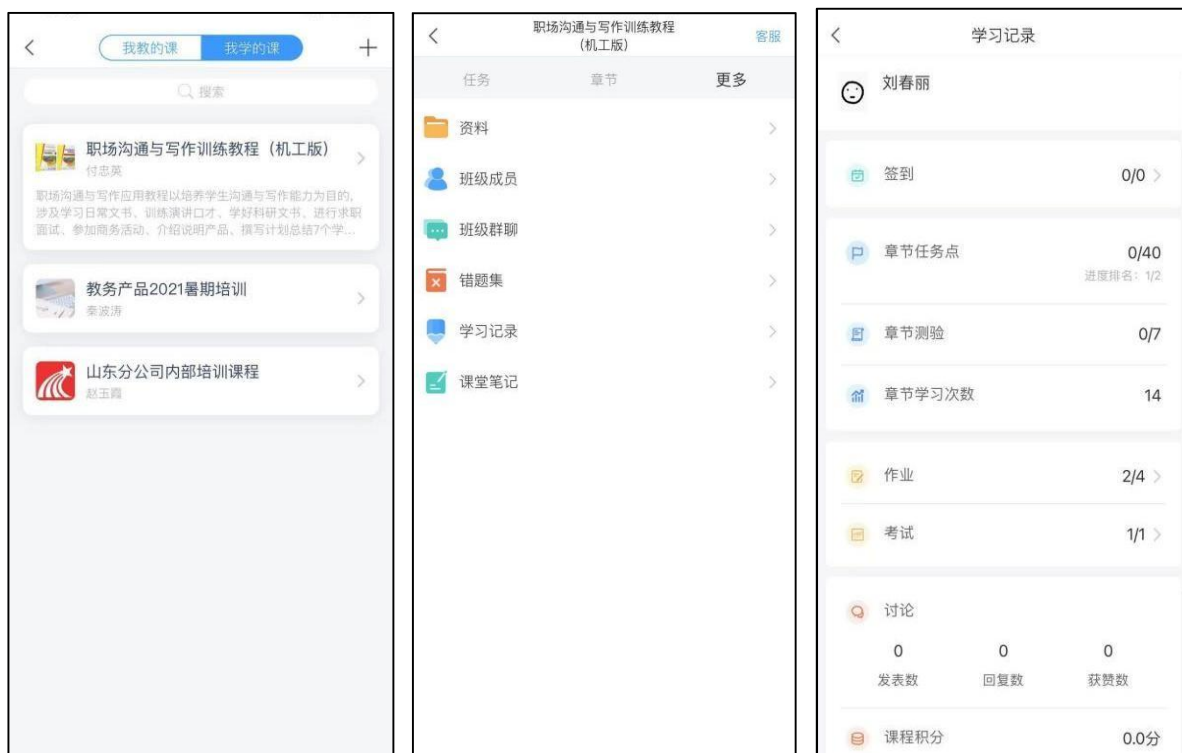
我教的课 我学的课 +

搜索

职场沟通与写作训练教程（机工版）
付忠英
职场沟通与写作应用教程以培养学生沟通与写作能力为目的，涉及学习日常文书、训练演讲口才、学好科研文书、进行求职面试、参加商务活动、介绍说明产品、撰写计划总结7个学...

教务产品2021暑期培训
秦波涛

山东分公司内部培训课程
赵玉霞

职场沟通与写作训练教程（机工版）
客服

任务 章节 更多

资料
班级成员
班级群聊
错题集
学习记录
课堂笔记

学习记录

刘春丽

签到 0/0

章节任务点 0/40
进度排名：1/2

章节测验 0/7

章节学习次数 14

作业 2/4

考试 1/1

讨论
0 发表数
0 回复数
0 获赞数

课程积分 0.0分